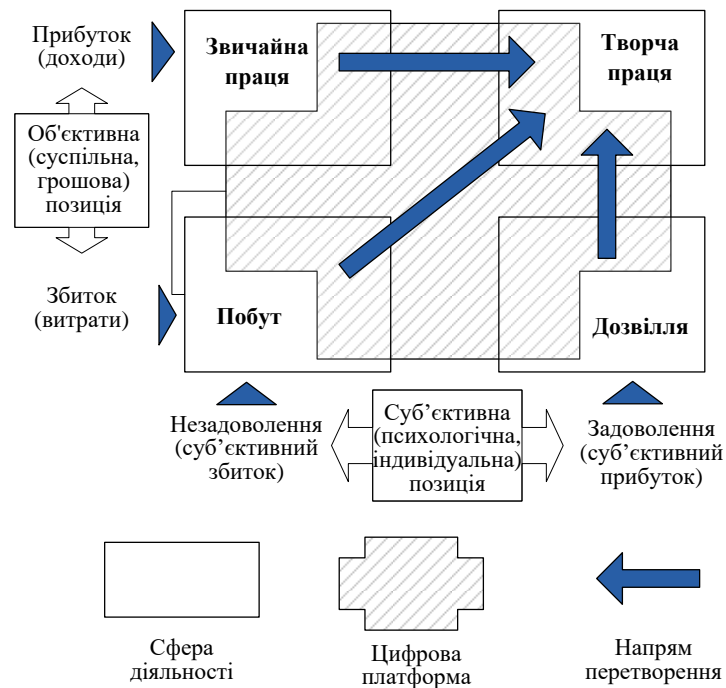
Прибуток (доходи)

Звичайна праця

Творча праця

Об'єктивна (суспільна, грошова) позиція

Збиток (витрати)

Побут

Дозвілля

Незадоволення (суб'єктивний збиток)

Суб'єктивна (психологічна, індивідуальна) позиція

Задоволення (суб'єктивний прибуток)

Сфера діяльності

Цифрова платформа

Напрям перетворення